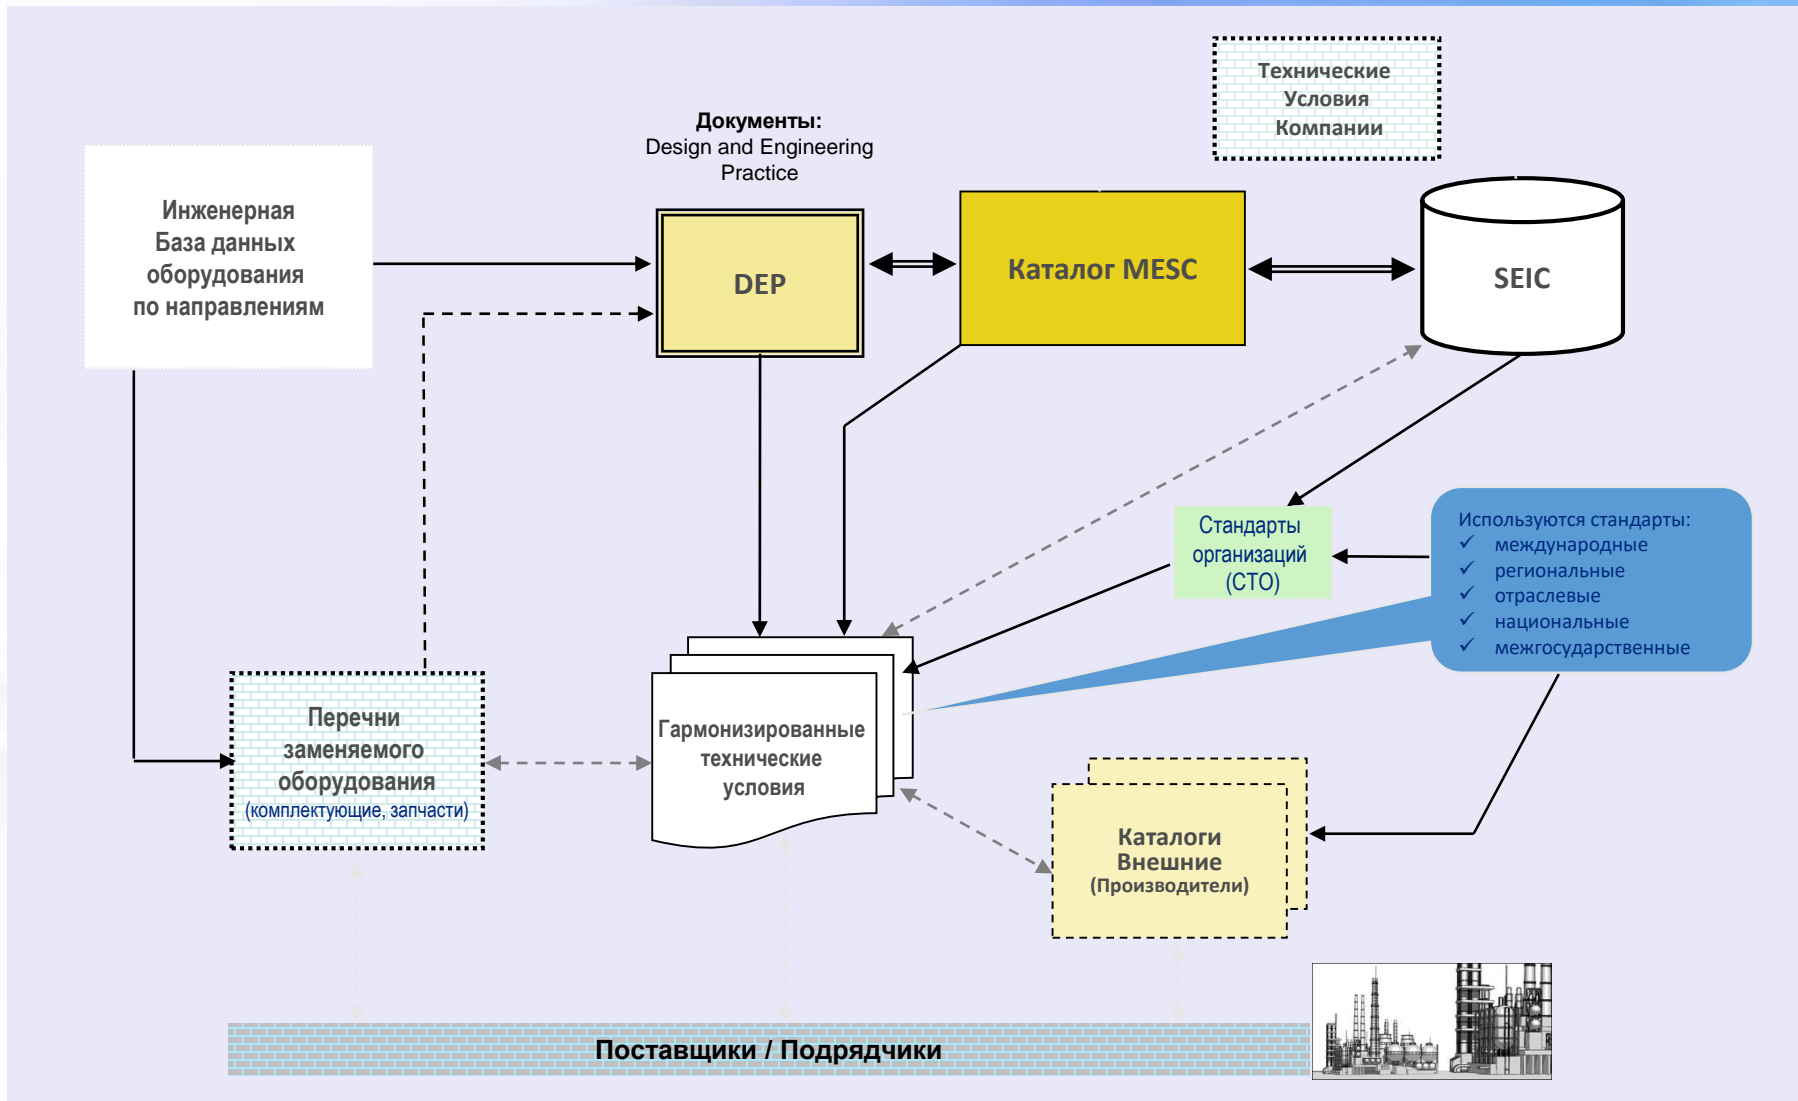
Технические Условия Компании

Документы:
Design and Engineering Practice

Инженерная База данных оборудования по направлениям

DEP

Каталог MESC

SEIC

Стандарты организаций (СТО)

Используются стандарты:
✓ международные
✓ региональные
✓ отраслевые
✓ национальные
✓ межгосударственные

Перечни заменяемого оборудования
(комплектующие, запчасти)

Гармонизированные технические условия

Каталоги Внешние
(Производители)

Поставщики / Подрядчики